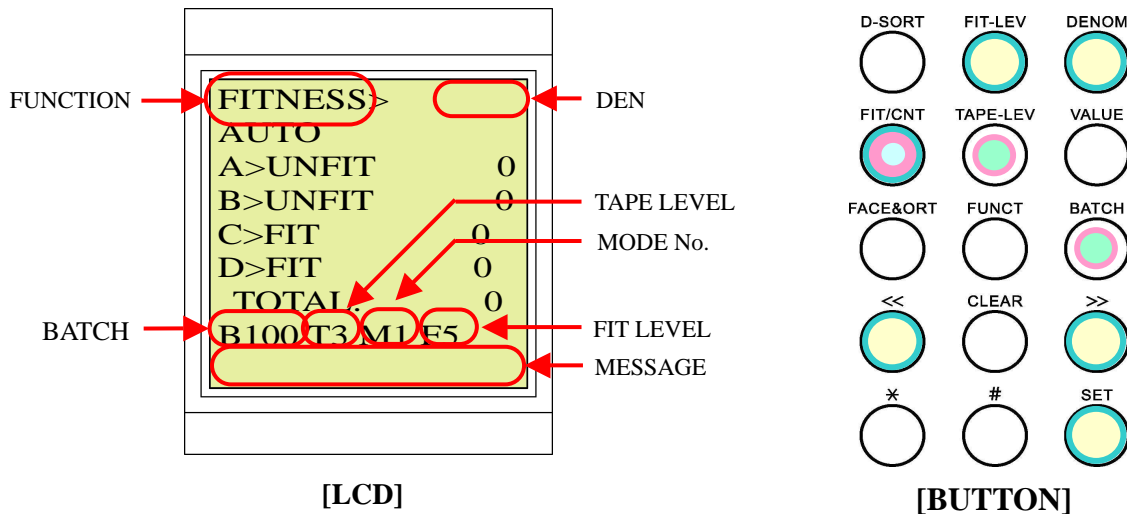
FUNCTION
FITNESS>
DEN
AUTO
A>UNFIT 0
B>UNFIT 0
TAPE LEVEL
C>FIT 0
MODE No.
D>FIT 0
TOTAL 0
BATCH
B100 T3 M1 F5
FIT LEVEL
MESSAGE

[LCD]

D-SORT
FIT-LEV
DENOM
FIT/CNT
TAPE-LEV
VALUE
FACE&ORT
FUNCT
BATCH
<<
CLEAR
>>
*
#
SET

[BUTTON]